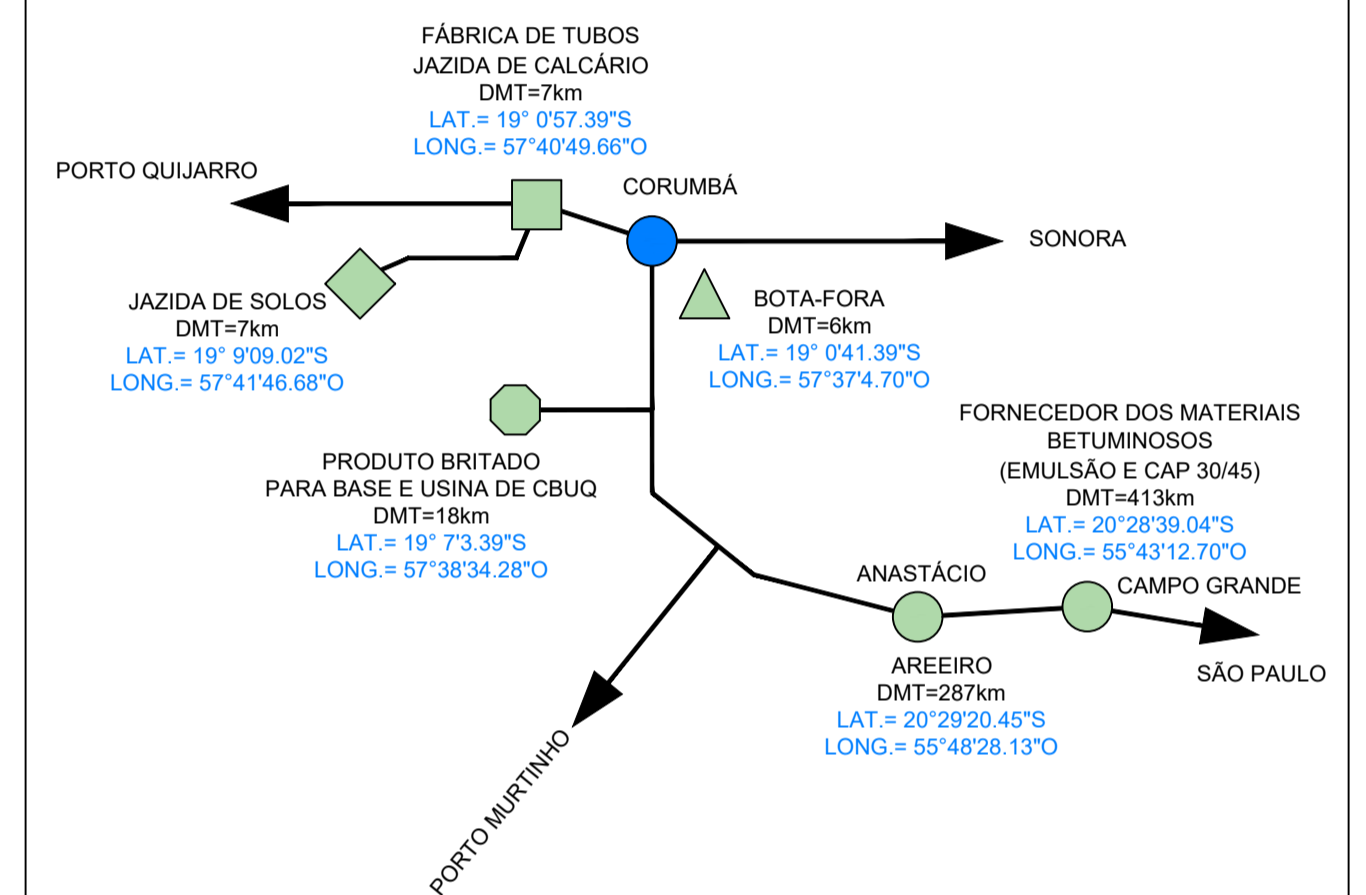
FÁBRICA DE TUBOS
JAZIDA DE CALCÁRIO
DMT=7km
LAT.= 19° 0'57.39"S
LONG.= 57°40'49.66"O

PORTO QUIJARRO

CORUMBÁ

SONORA

JAZIDA DE SOLOS
DMT=7km
LAT.= 19° 9'09.02"S
LONG.= 57°41'46.68"O

BOTA-FORA
DMT=6km
LAT.= 19° 0'41.39"S
LONG.= 57°37'4.70"O

FORNECEDOR DOS MATERIAIS
BETUMINOSOS
(EMULSÃO E CAP 30/45)
DMT=413km
LAT.= 20°28'39.04"S
LONG.= 55°43'12.70"O

PRODUTO BRITADO
PARA BASE E USINA DE CBUQ
DMT=18km
LAT.= 19° 7'3.39"S
LONG.= 57°38'34.28"O

ANASTÁCIO

CAMPO GRANDE

AREEIRO
DMT=287km
LAT.= 20°29'20.45"S
LONG.= 55°48'28.13"O

SÃO PAULO

PORTO MURTINHO